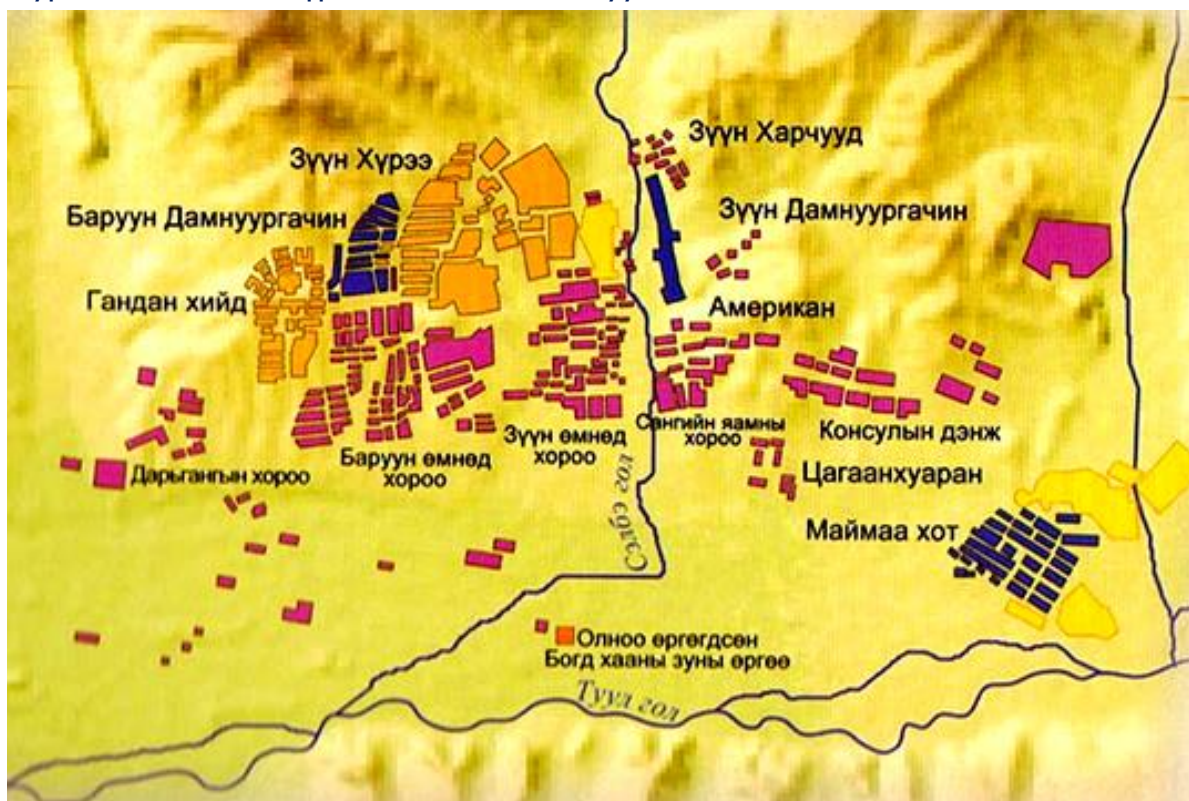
Зүүн Харчууд
Зүүн Хүрээ
Баруун Дамнуургачин
Зүүн Дамнуургачин
Гандан хийд
Американ
Сангийн яамны хороо
Консулын дэнж
Зүүн өмнөд хороо
Баруун өмнөд хороо
Дарьгангын хороо
Цагаанхуаран
Маймаа хот
Сэлбэ гол
Олноо өргөгдсөн Богд хааны зуны өргөө
Туул гол